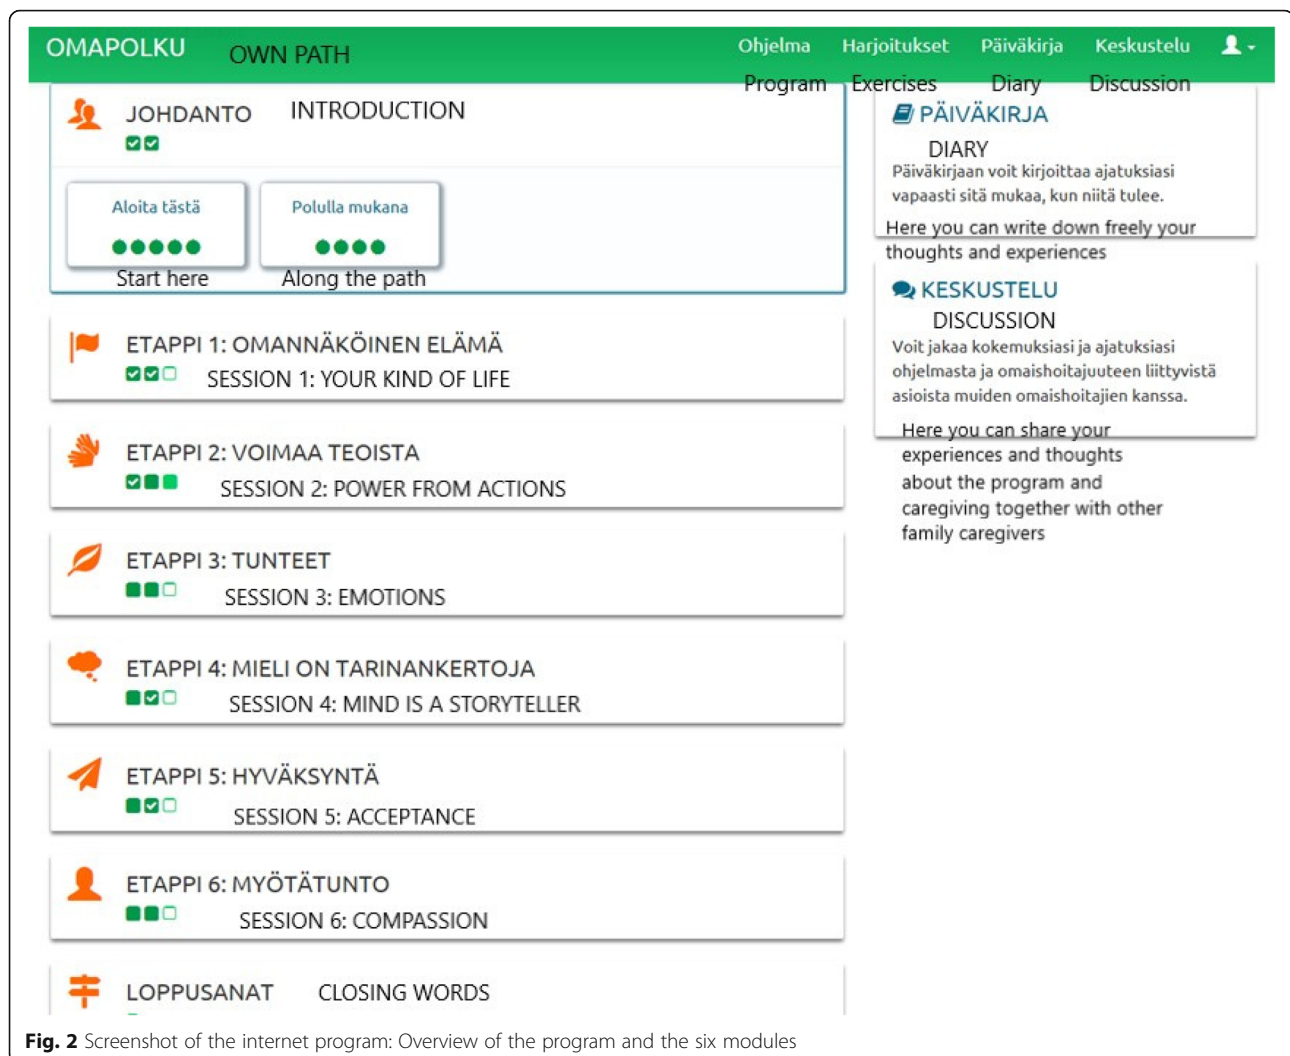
OMAPOLKU OWN PATH

Ohjelma Harjoitukset Päiväkirja Keskustelu

Program Exercises Diary Discussion

JOHDANTO INTRODUCTION

Aloita tästä

Start here

Polulla mukana

Along the path

ETAPPI 1: OMANNÄKÖINEN ELÄMÄ

SESSION 1: YOUR KIND OF LIFE

ETAPPI 2: VOIMAA TEOISTA

SESSION 2: POWER FROM ACTIONS

ETAPPI 3: TUNTEET

SESSION 3: EMOTIONS

ETAPPI 4: MIELI ON TARINANKERTOJA

SESSION 4: MIND IS A STORYTELLER

ETAPPI 5: HYVÄKSYNTÄ

SESSION 5: ACCEPTANCE

ETAPPI 6: MYÖTÄTUNTO

SESSION 6: COMPASSION

LOPPUSANAT CLOSING WORDS

PÄIVÄKIRJA

DIARY

Päiväkirjaan voit kirjoittaa ajatuksiasi vapaasti sitä mukaa, kun niitä tulee.

Here you can write down freely your thoughts and experiences

KESKUSTELU

DISCUSSION

Voit jakaa kokemuksiasi ja ajatuksiasi ohjelmasta ja omaishoitajuuteen liittyvistä asioista muiden omaishoitajien kanssa.

Here you can share your experiences and thoughts about the program and caregiving together with other family caregivers

Fig. 2 Screenshot of the internet program: Overview of the program and the six modules